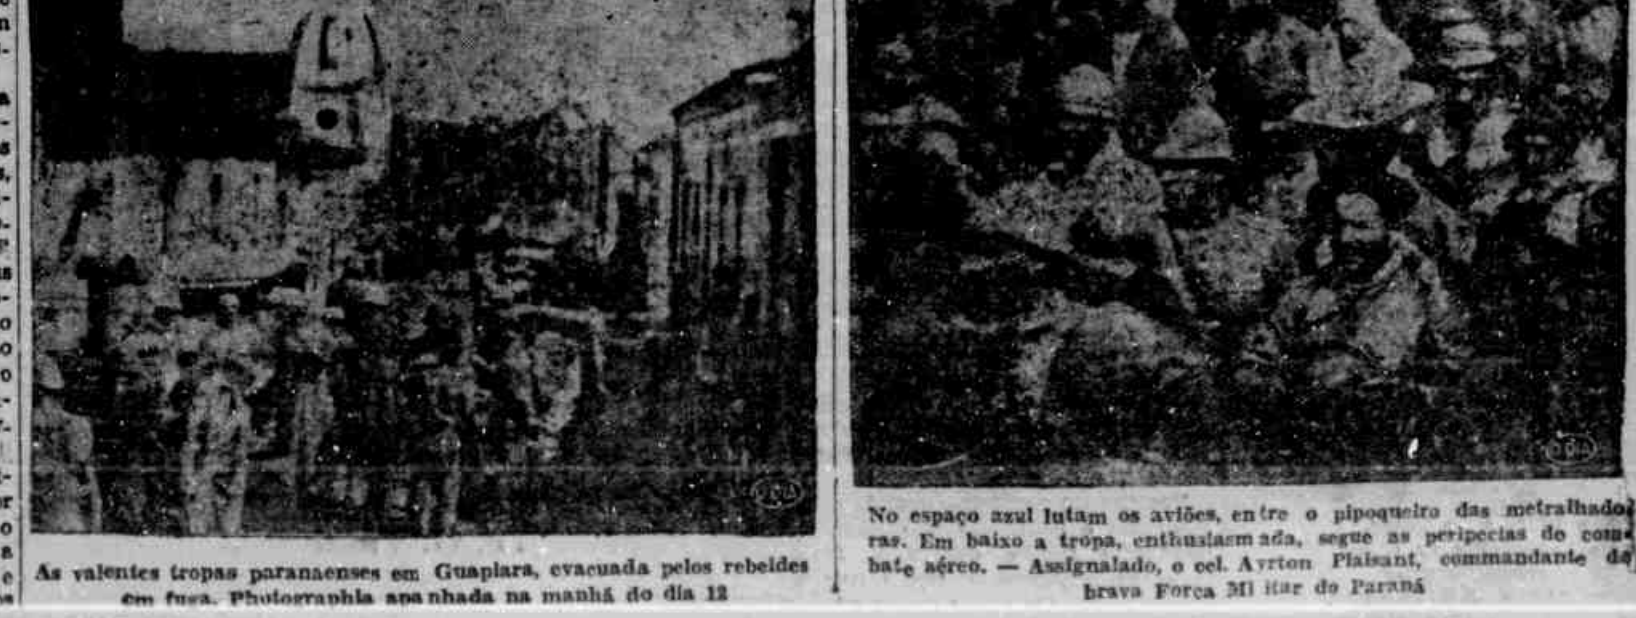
As valentes tropas paranaenses em Guapiara, evacuada pelos rebeldes em fuga. Photographia apanhada na manhã do dia 12

No espaço azul lutam os aviões, entre o pipoqueiro das metralhadoras. Em baixo a tropa, enthusiasmada, segue as peripecias do combate aéreo. — Assignalado, o cel. Ayrton Plaisant, commandante da brava Força Militar do Paraná